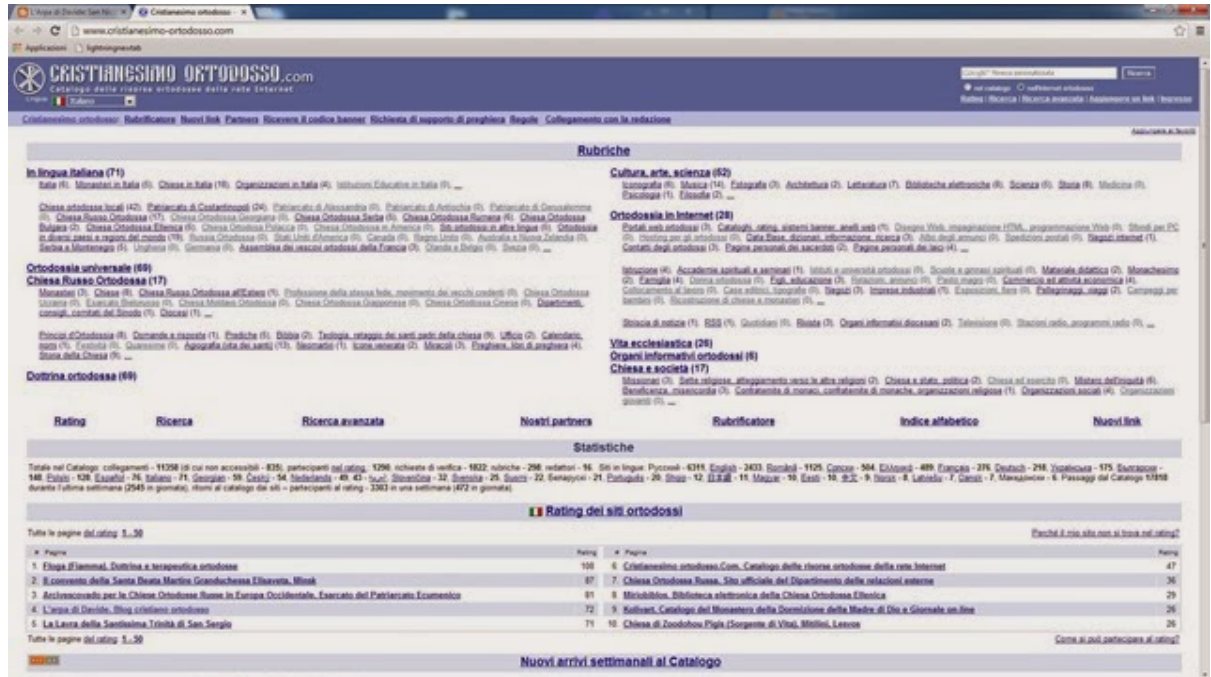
L'Arpa di Davide San N... | Cristianesimo ortodosso -

www.cristianesimo-ortodosso.com

Applicazioni | lightningrestab

CRISTIANESIMO ORTODOSSO.com
Catalogo delle risorse ortodosse della rete Internet

Lingua: Italiano

Ricerca

Cristianesimo ortodosso: Rubrificatore Nuovi link Partners Ricevere il codice banner Richiesta di supporto di preghiera Regole Collegamento con la redazione

Rubriche

In lingua italiana (71)
Italia (6), Monasteri in Italia (0), Chiese in Italia (16), Organizzazioni in Italia (4), Istituzioni Educative in Italia (0) ...

Chiesa ortodossa locali (42), Patriarcato di Costantinopoli (24), Patriarcato di Alessandria (0), Patriarcato di Antiochia (0), Patriarcato di Gerusalemme (0), Chiesa Russa Ortodossa (17), Chiesa Ortodossa Georgiana (0), Chiesa Ortodossa Serba (0), Chiesa Ortodossa Rumena (4), Chiesa Ortodossa Bulgara (2), Chiesa Ortodossa Ellenica (6), Chiesa Ortodossa Polacca (0), Chiesa Ortodossa in America (0), Siti ortodossi in altre lingue (0), Ortodossia in diversi paesi e regioni del mondo (19), Russia Ortodossa (5), Stati Uniti d'America (0), Canada (0), Regno Unito (0), Australia e Nuova Zelanda (0), Serbia e Montenegro (5), Ungheria (0), Germania (0), Assemblea dei vescovi ortodossi della Francia (3), Olanda e Belgio (0), Svezia (0) ...

Ortodossia universale (69)
Chiesa Russa Ortodossa (17)
Monasteri (3), Chiese (8), Chiesa Russa Ortodossa all'Estero (1), Professione della stessa fede, movimento dei vecchi credenti (0), Chiesa Ortodossa Ucraina (0), Esarcato Bielorusso (0), Chiesa Moldava Ortodossa (0), Chiesa Ortodossa Giapponese (0), Chiesa Ortodossa Cinese (0), Dipartimenti, consigli, comitati del Sinodo (1), Diocesi (1) ...

Principi d'Ortodossia (8), Domande e risposte (1), Prediche (1), Bibbia (2), Teologia, retaggio dei santi padri della chiesa (9), Ufficio (2), Calendario, feste (1), Festività (0), Quaresime (0), Agiografia (vita dei santi) (13), Neomartiri (1), Icone venerate (2), Miracoli (3), Preghiere, libri di preghiera (4), Storia della Chiesa (9) ...

Dottrina ortodossa (69)

Cultura, arte, scienza (52)
Iconografia (8), Musica (14), Fotografia (3), Architettura (2), Letteratura (7), Biblioteche elettroniche (8), Scienza (0), Storia (6), Medicina (0), Psicologia (1), Filosofia (2) ...

Ortodossia in Internet (28)
Portali web ortodossi (1), Cataloghi, rating, sistemi banner, anelli web (1), Disegno Web, impaginazione HTML, programmazione Web (0), Sfondi per PC (0), Hosting per siti ortodossi (0), Data Base, dizionari, informazione, ricerca (3), Albo degli annunci (0), Spedizioni postali (0), Negozi internet (1), Contatti degli ortodossi (3), Pagine personali dei sacerdoti (2), Pagine personali dei laici (4) ...

Istruzione (4), Accademie spirituali e seminari (1), Istituti e università ortodossi (0), Scuole e ginnasi spirituali (0), Materiale didattico (2), Monachesimo (2), Famiglia (4), Donna ortodossa (0), Figli, educazione (3), Beneficenza, sanità (0), Collocamento al lavoro (0), Case editrici, tipografie (0), Negozi (3), Imprese industriali (1), Esposizioni, fiere (0), Pellegrinaggi, viaggi (2), Campeggi per bambini (0), Ricostruzione di chiese e monasteri (0) ...

Stràscia di notizie (1), RSS (1), Quotidiani (0), Riviste (3), Organi informativi diocesani (2), Televisione (0), Stazioni radio, programmi radio (0) ...

Vita ecclesiastica (26)
Organi informativi ortodossi (6)
Chiesa e società (17)
Missionari (3), Sette religiose, atteggiamento verso le altre religioni (2), Chiesa e stato, politica (2), Chiesa ed esercito (0), Mistero dell'iniquità (6), Beneficenza, misericordia (3), Confraternite di monaci, confraternite di monache, organizzazioni religiose (1), Organizzazioni sociali (4), Organizzazioni giovanili (0) ...

Rating | Ricerca | Ricerca avanzata | Nostri partners | Rubrificatore | Indice alfabetico | Nuovi link

Statistiche

Totale nel Catalogo: collegamenti - 11358 (di cui non accessibili - 835), partecipanti nel rating - 1290, richieste di verifica - 1822, rubriche - 298, redattori - 16. Siti in lingue: Русский - 6311, English - 2433, Română - 1125, Српски - 504, Ελληνικά - 489, Français - 376, Deutsch - 218, Українська - 175, Български - 148, Polski - 128, Español - 76, Italiano - 71, Georgian - 59, Česky - 54, Nederlands - 49, 43 - ..., Slovenčina - 32, Suomi - 25, Беларускі - 21, Português - 20, Shqip - 12, 日本語 - 11, Magyar - 10, Eesti - 10, 中文 - 9, Norsk - 8, Latviešu - 7, Dansk - 7, Македонски - 6. Passaggi dal Catalogo 17818 durante l'ultima settimana (2545 in giornata), ritorni al catalogo dai siti - partecipanti al rating - 3303 in una settimana (472 in giornata).

Rating dei siti ortodossi

Tutte le pagine del rating: 1...50

Perché il mio sito non si trova nel rating?

| # Pagina | Rating | # Pagina | Rating |
|---|---|---|---|
| 1. Floga (Fiamma), Dottrina e terapeutica ortodosse | 100 | 6. Cristianesimo ortodosso.Com. Catalogo delle risorse ortodose della rete Internet | 47 |
| 2. Il convento della Santa Beata Martire Granduchessa Elisaveta, Minsk | 87 | 7. Chiesa Ortodossa Russa. Sito ufficiale del Dipartimento delle relazioni esterne | 36 |
| 3. Arcivescovado per le Chiese Ortodosse Russe in Europa Occidentale, Esarcato del Patriarcato Ecumenico | 81 | 8. Mirobiblos. Biblioteca elettronica della Chiesa Ortodossa Ellenica | 29 |
| 4. L'arpa di Davide. Blog cristiano ortodosso | 72 | 9. Kollvart. Catalogo del Monastero della Dormizione della Madre di Dio e Giornale on-line | 26 |
| 5. La Lavra della Santissima Trinità di San Sergio | 71 | 10. Chiesa di Zoodohou Pigis (Sorgente di Vita), Mitilini, Lesvos | 26 |

Tutte le pagine del rating: 1...50

Come si può partecipare al rating?

Nuovi arrivi settimanali al Catalogo